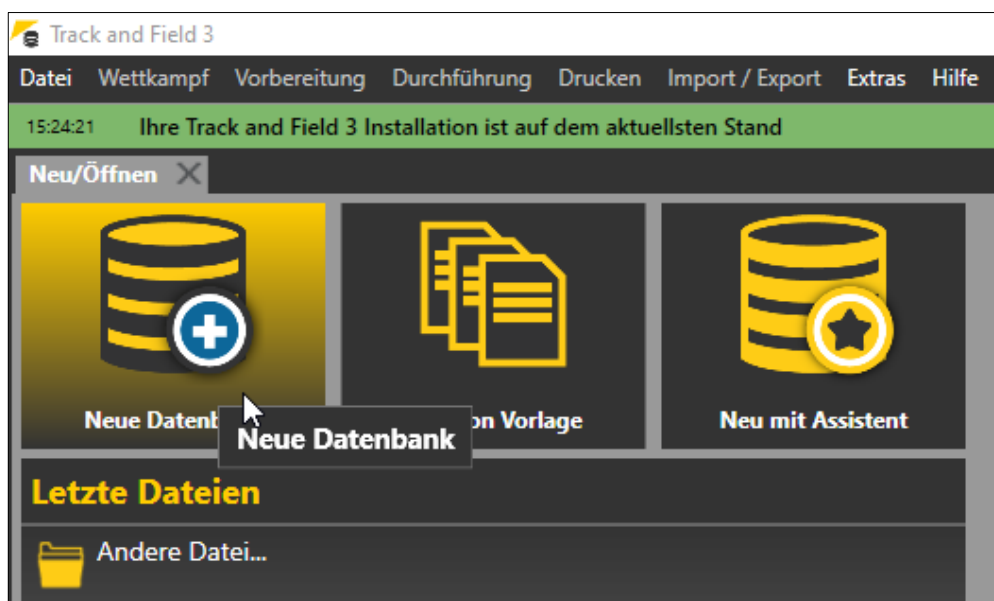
Track and Field 3

Datei Wettkampf Vorbereitung Durchführung Drucken Import / Export Extras Hilfe

15:24:21 Ihre Track and Field 3 Installation ist auf dem aktuellsten Stand

Neu/Öffnen

Neue Datenb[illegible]

Neue Datenbank

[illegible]on Vorlage

Neu mit Assistent

Letzte Dateien

Andere Datei...